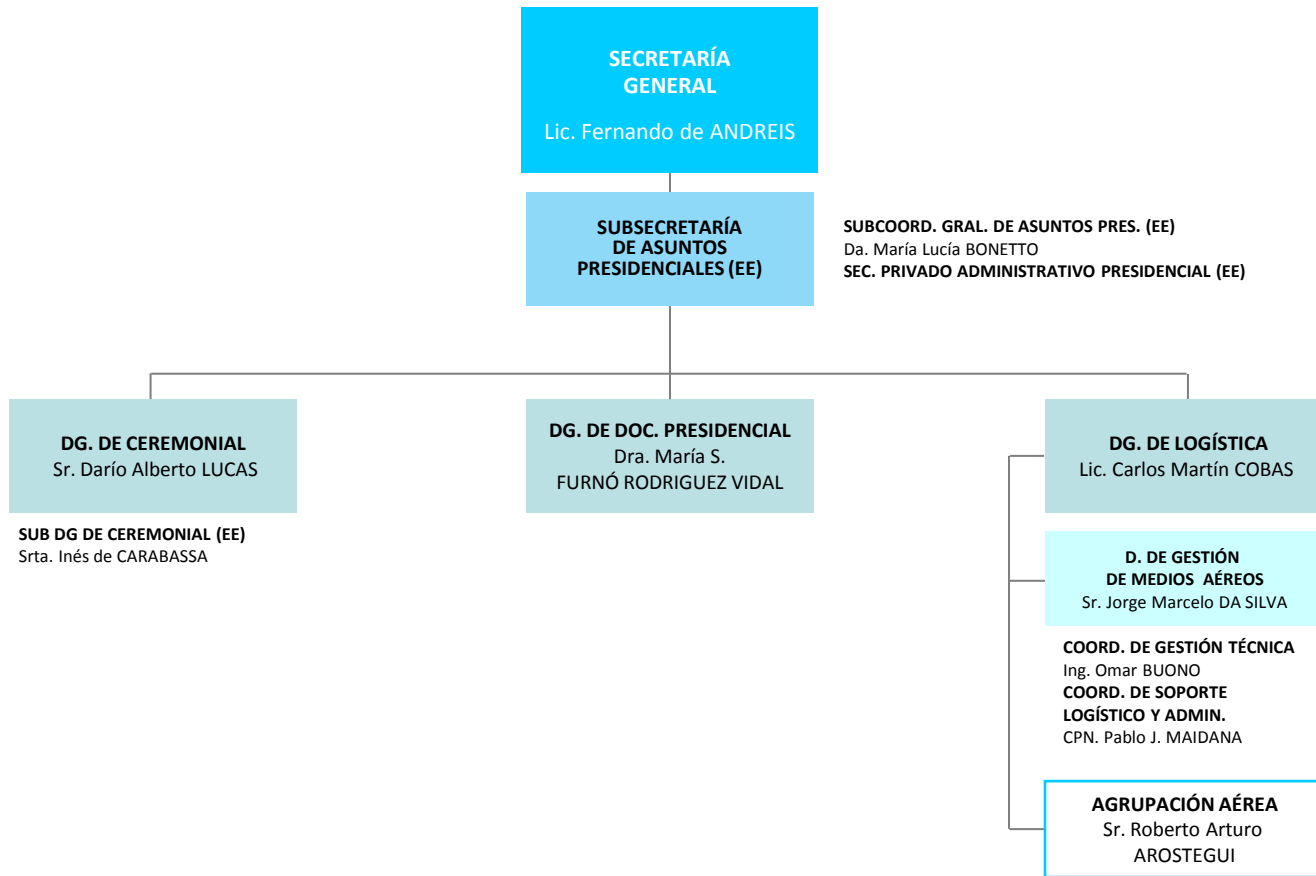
SECRETARÍA GENERAL
Lic. Fernando de ANDREIS

SUBSECRETARÍA DE ASUNTOS PRESIDENCIALES (EE)

SUBCOORD. GRAL. DE ASUNTOS PRES. (EE)
Da. María Lucía BONETTO
SEC. PRIVADO ADMINISTRATIVO PRESIDENCIAL (EE)

DG. DE CEREMONIAL
Sr. Darío Alberto LUCAS

SUB DG DE CEREMONIAL (EE)
Srta. Inés de CARABASSA

DG. DE DOC. PRESIDENCIAL
Dra. María S. FURNÓ RODRIGUEZ VIDAL

DG. DE LOGÍSTICA
Lic. Carlos Martín COBAS

D. DE GESTIÓN DE MEDIOS AÉREOS
Sr. Jorge Marcelo DA SILVA

COORD. DE GESTIÓN TÉCNICA
Ing. Omar BUONO
COORD. DE SOPORTE LOGÍSTICO Y ADMIN.
CPN. Pablo J. MAIDANA

AGRUPACIÓN AÉREA
Sr. Roberto Arturo AROSTEGUI